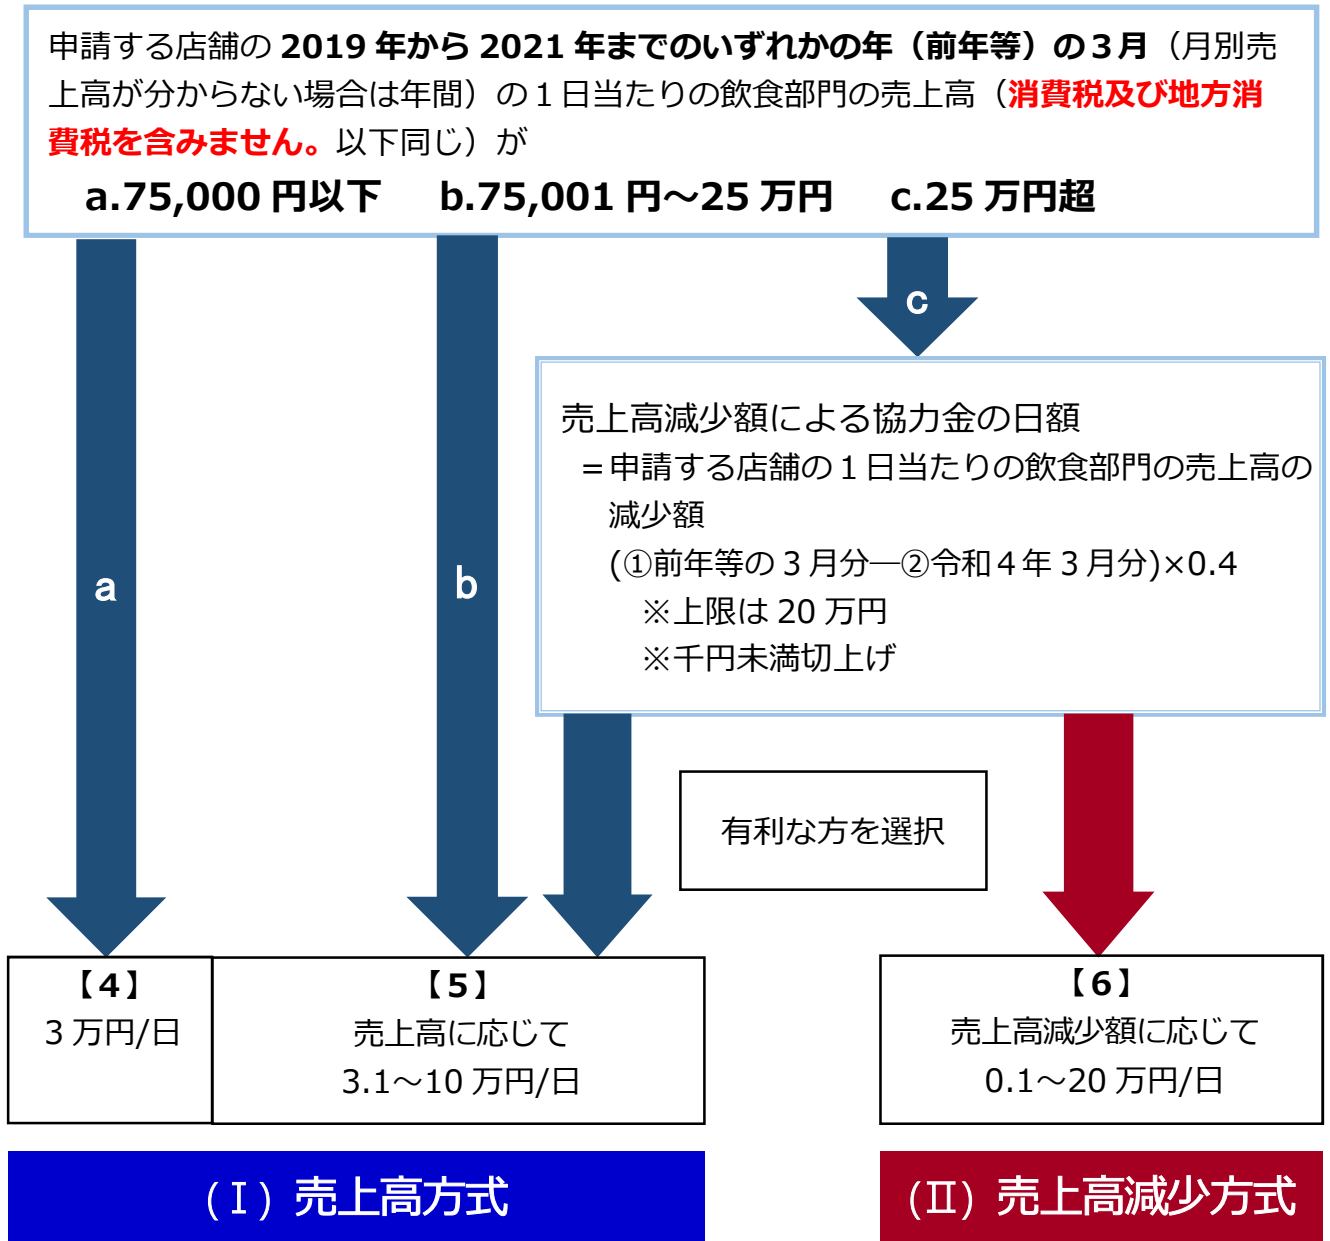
申請する店舗の 2019 年から 2021 年までのいずれかの年（前年等）の３月（月別売上高が分からない場合は年間）の１日当たりの飲食部門の売上高（消費税及び地方消費税を含みません。以下同じ）が

a.75,000 円以下　b.75,001 円～25 万円　c.25 万円超

c

売上高減少額による協力金の日額
＝申請する店舗の１日当たりの飲食部門の売上高の減少額
(①前年等の３月分―②令和４年３月分)×0.4
※上限は 20 万円
※千円未満切上げ

a

b

有利な方を選択

【4】
3 万円/日

【5】
売上高に応じて
3.1～10 万円/日

【6】
売上高減少額に応じて
0.1～20 万円/日

（Ⅰ）売上高方式

（Ⅱ）売上高減少方式